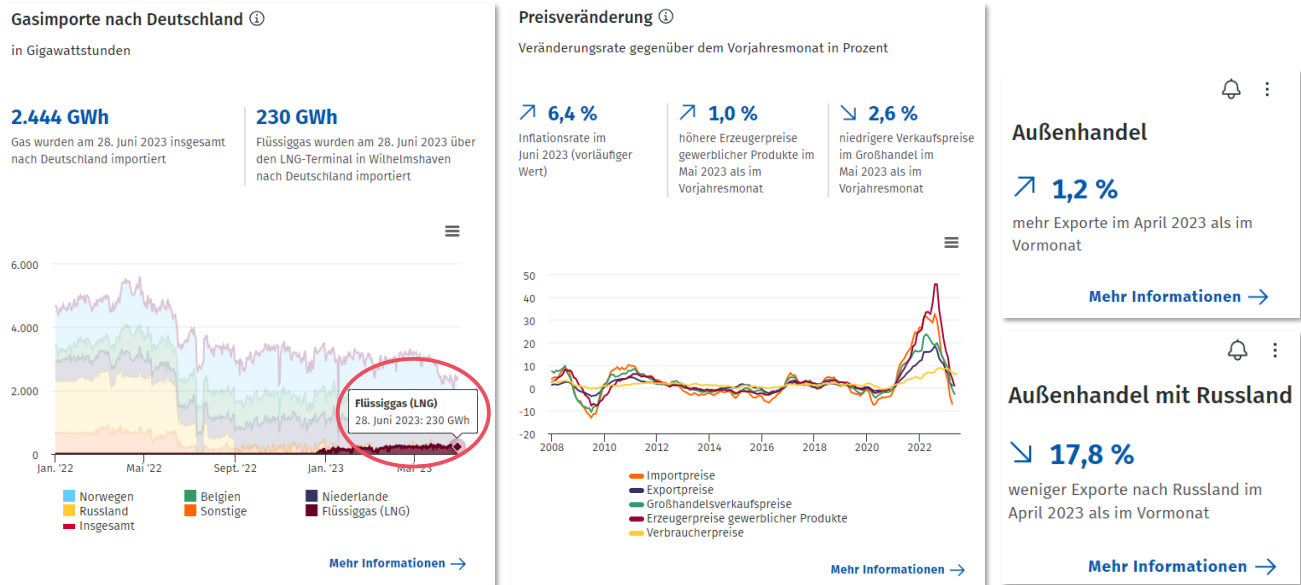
Gasimporte nach Deutschland ⓘ

in Gigawattstunden

2.444 GWh
Gas wurden am 28. Juni 2023 insgesamt nach Deutschland importiert

230 GWh
Flüssiggas wurden am 28. Juni 2023 über den LNG-Terminal in Wilhelmshaven nach Deutschland importiert

6.000
4.000
2.000
0
Jan. '22
Mai '22
Sept. '22
Jan. '23
Mai '23

Flüssiggas (LNG)
28. Juni 2023: 230 GWh

Norwegen
Belgien
Niederlande
Russland
Sonstige
Flüssiggas (LNG)
Insgesamt

Mehr Informationen →

Preisveränderung ⓘ

Veränderungsrate gegenüber dem Vorjahresmonat in Prozent

↗ 6,4 %
Inflationsrate im Juni 2023 (vorläufiger Wert)

↗ 1,0 %
höhere Erzeugerpreise gewerblicher Produkte im Mai 2023 als im Vorjahresmonat

↘ 2,6 %
niedrigere Verkaufspreise im Großhandel im Mai 2023 als im Vorjahresmonat

50
40
30
20
10
0
-10
-20
2008
2010
2012
2014
2016
2018
2020
2022

Importpreise
Exportpreise
Großhandelsverkaufspreise
Erzeugerpreise gewerblicher Produkte
Verbraucherpreise

Mehr Informationen →

Außenhandel

↗ 1,2 %
mehr Exporte im April 2023 als im Vormonat

Mehr Informationen →

Außenhandel mit Russland

↘ 17,8 %
weniger Exporte nach Russland im April 2023 als im Vormonat

Mehr Informationen →